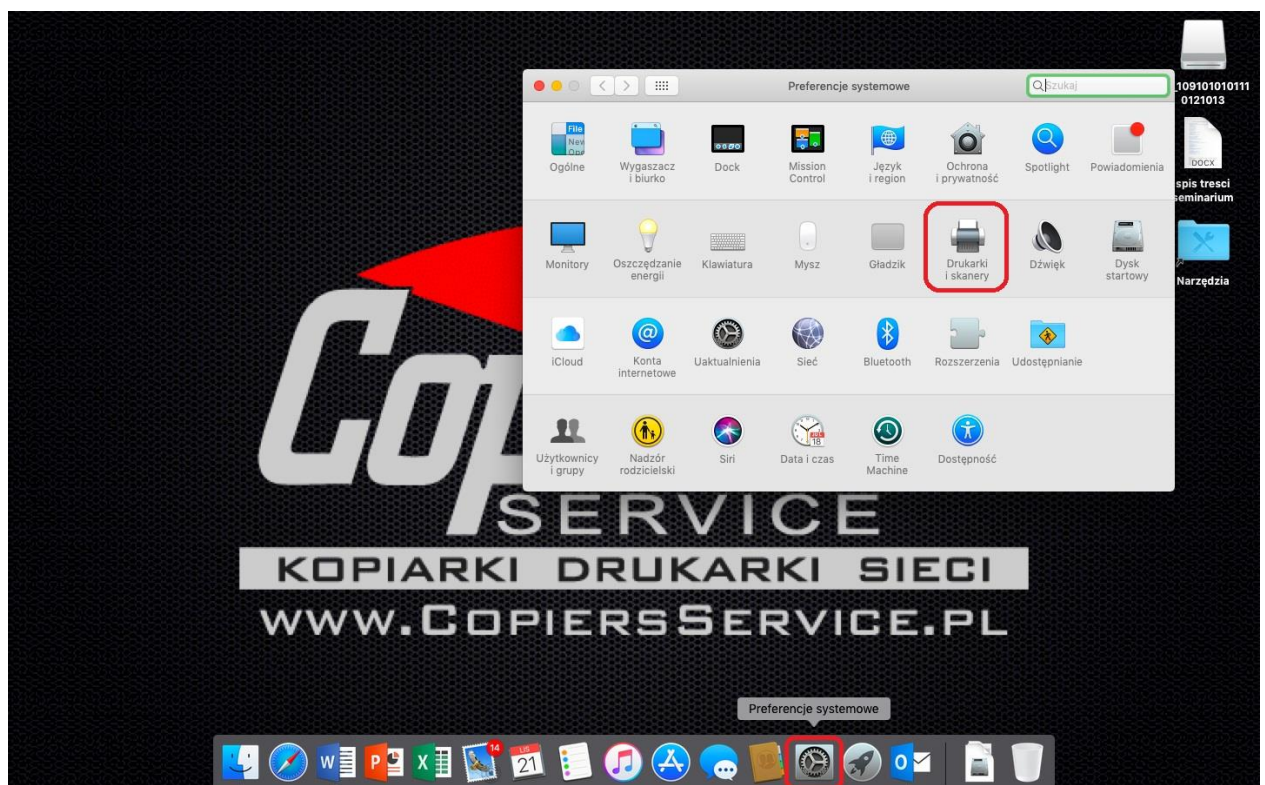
Preferencje systemowe

Szukaj

Ogólne
Wygaszacz i biurko
Dock
Mission Control
Język i region
Ochrona i prywatność
Spotlight
Powiadomienia

Monitory
Oszczędzanie energii
Klawiatura
Mysz
Gładzik
Drukarki i skanery
Dźwięk
Dysk startowy

iCloud
Konta internetowe
Uaktualnienia
Sieć
Bluetooth
Rozszerzenia
Udostępnianie

Użytkownicy i grupy
Nadzór rodzicielski
Siri
Data i czas
Time Machine
Dostępność

109101010111 0121013
DOCX
spis tresci seminarium
Narzędzia

SERVICE
KOPIARKI DRUKARKI SIECI
WWW.COPIERSSERVICE.PL

Preferencje systemowe

14
LIS
21